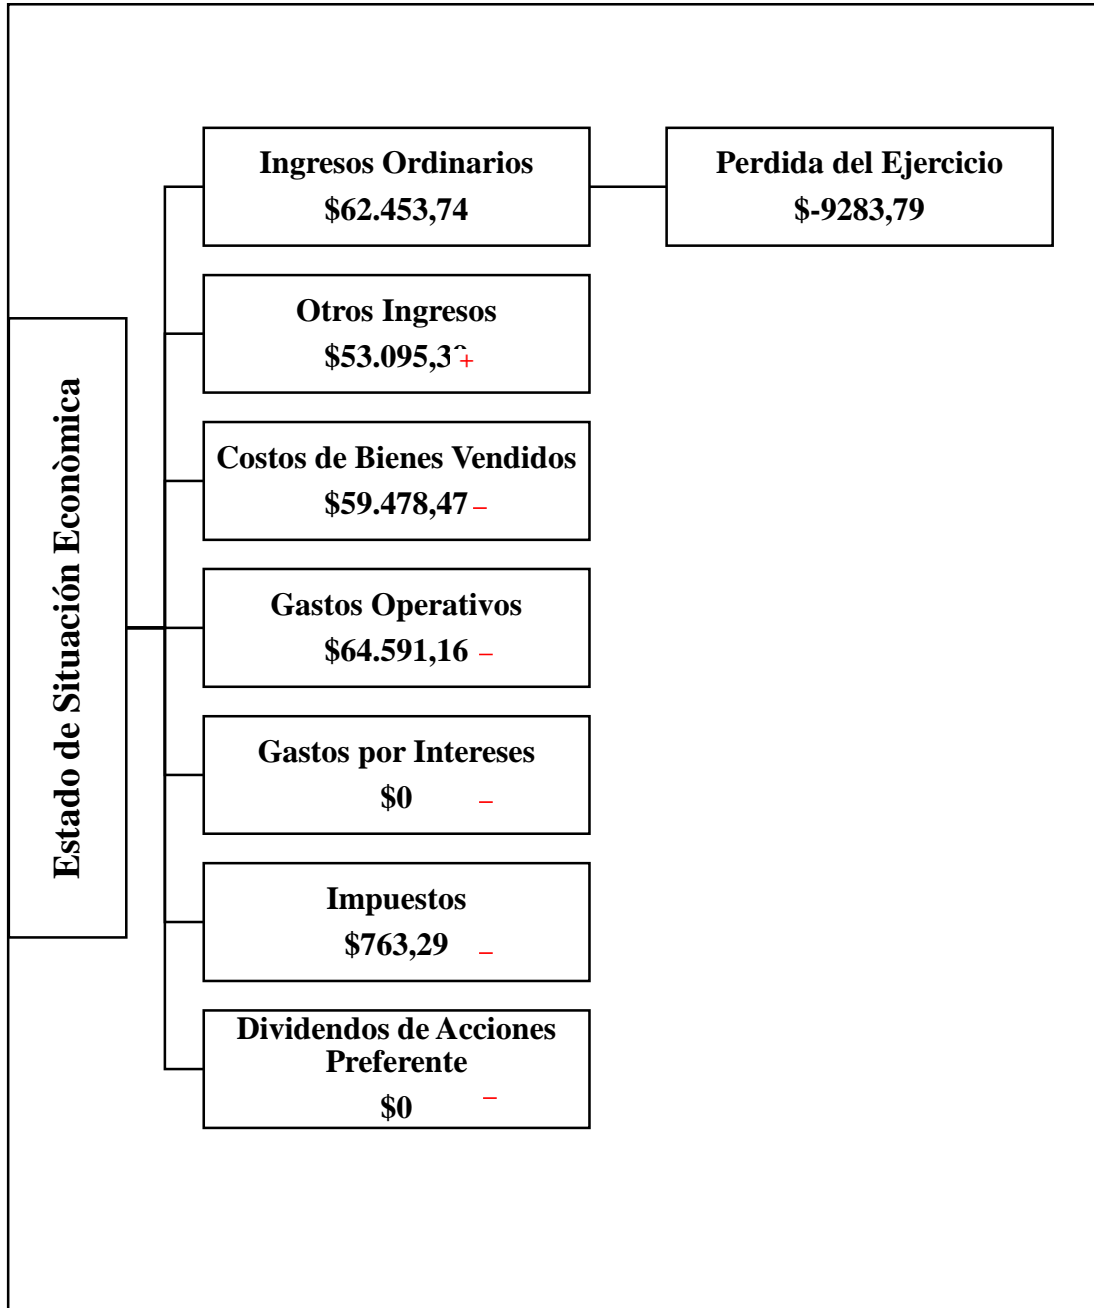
Estado de Situación Econòmica

Ingresos Ordinarios
$62.453,74

Perdida del Ejercicio
$-9283,79

Otros Ingresos
$53.095,3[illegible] +

Costos de Bienes Vendidos
$59.478,47 –

Gastos Operativos
$64.591,16 –

Gastos por Intereses
$0 –

Impuestos
$763,29 –

Dividendos de Acciones Preferente
$0 –